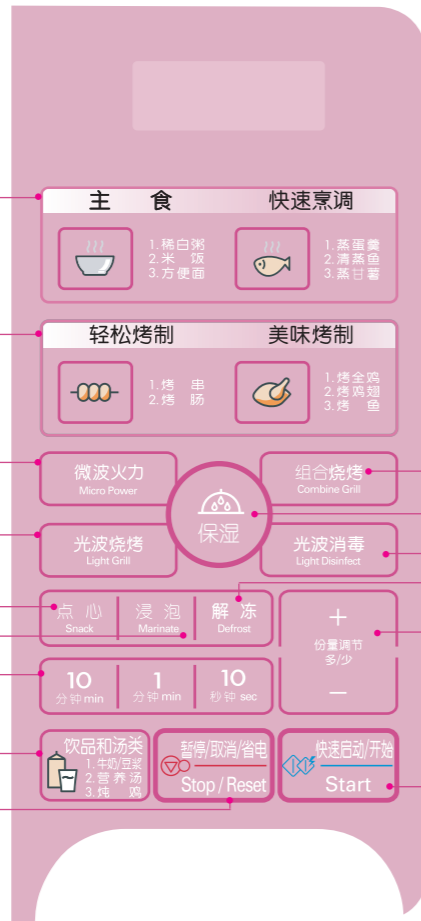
主 食

1.稀白粥
2.米 饭
3.方便面

快速烹调

1.蒸蛋羹
2.清蒸鱼
3.蒸甘薯

轻松烤制

1.烤 串
2.烤 肠

美味烤制

1.烤全鸡
2.烤鸡翅
3.烤 鱼

微波火力
Micro Power

保湿

组合烧烤
Combine Grill

光波烧烤
Light Grill

光波消毒
Light Disinfect

点 心
Snack

浸 泡
Marinate

解 冻
Defrost

+
份量调节
多/少
—

10
分钟 min

1
分钟 min

10
秒钟 sec

饮品和汤类
1.牛奶/豆浆
2.营养汤
3.炖 鸡

暂停/取消/省电
Stop / Reset

快速启动/开始
Start